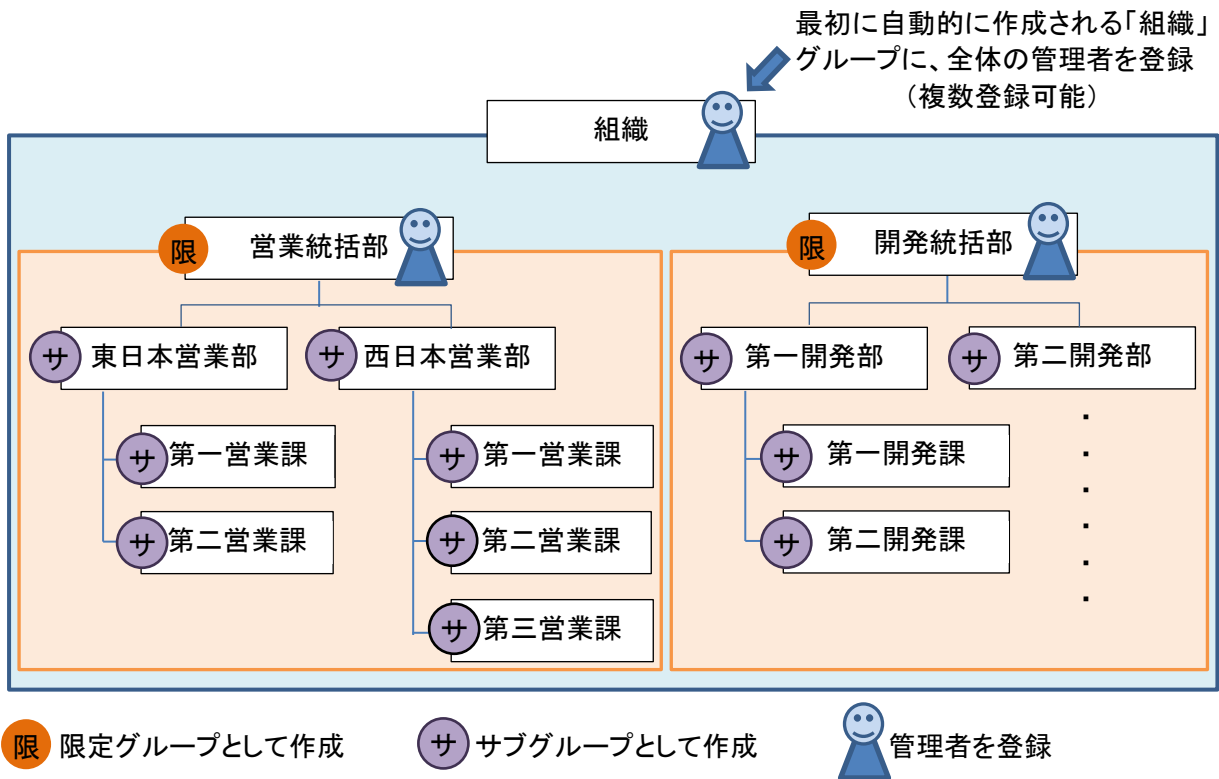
最初に自動的に作成される「組織」グループに、全体の管理者を登録（複数登録可能）

組織

限 営業統括部

サ 東日本営業部

サ 第一営業課

サ 第二営業課

サ 西日本営業部

サ 第一営業課

サ 第二営業課

サ 第三営業課

限 開発統括部

サ 第一開発部

サ 第一開発課

サ 第二開発課

サ 第二開発部

・
・
・
・
・
・

限 限定グループとして作成

サ サブグループとして作成

管理者を登録